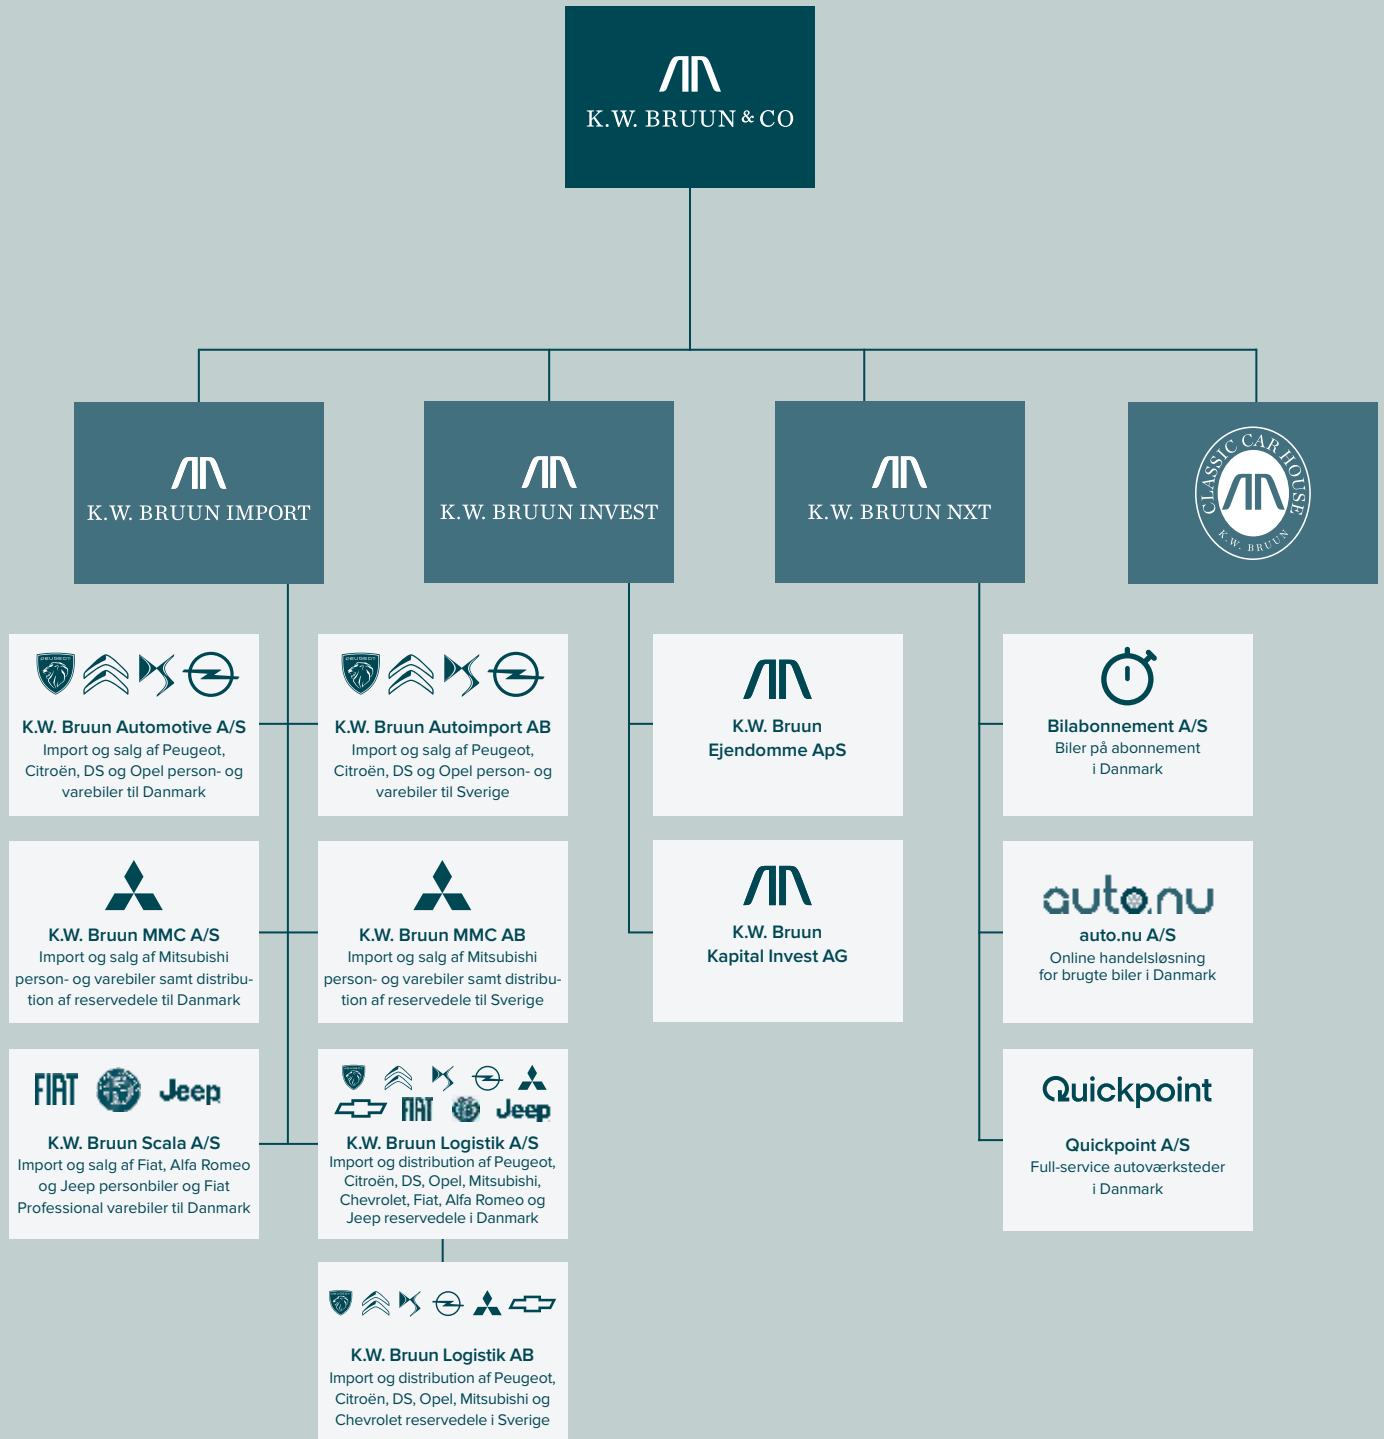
K.W. BRUUN & CO

K.W. BRUUN IMPORT

K.W. BRUUN INVEST

K.W. BRUUN NXT

CLASSIC CAR HOUSE
K.W. BRUUN

PEUGEOT

K.W. Bruun Automotive A/S
Import og salg af Peugeot, Citroën, DS og Opel person- og varebiler til Danmark

PEUGEOT

K.W. Bruun Autoimport AB
Import og salg af Peugeot, Citroën, DS og Opel person- og varebiler til Sverige

K.W. Bruun
Ejendomme ApS

Bilabonnement A/S
Biler på abonnement i Danmark

K.W. Bruun MMC A/S
Import og salg af Mitsubishi person- og varebiler samt distribution af reservedele til Danmark

K.W. Bruun MMC AB
Import og salg af Mitsubishi person- og varebiler samt distribution af reservedele til Sverige

K.W. Bruun
Kapital Invest AG

auto.nu

auto.nu A/S
Online handelsløsning for brugte biler i Danmark

FIAT Jeep

K.W. Bruun Scala A/S
Import og salg af Fiat, Alfa Romeo og Jeep personbiler og Fiat Professional varebiler til Danmark

FIAT Jeep

K.W. Bruun Logistik A/S
Import og distribution af Peugeot, Citroën, DS, Opel, Mitsubishi, Chevrolet, Fiat, Alfa Romeo og Jeep reservedele i Danmark

Quickpoint

Quickpoint A/S
Full-service autoværksteder i Danmark

K.W. Bruun Logistik AB
Import og distribution af Peugeot, Citroën, DS, Opel, Mitsubishi og Chevrolet reservedele i Sverige